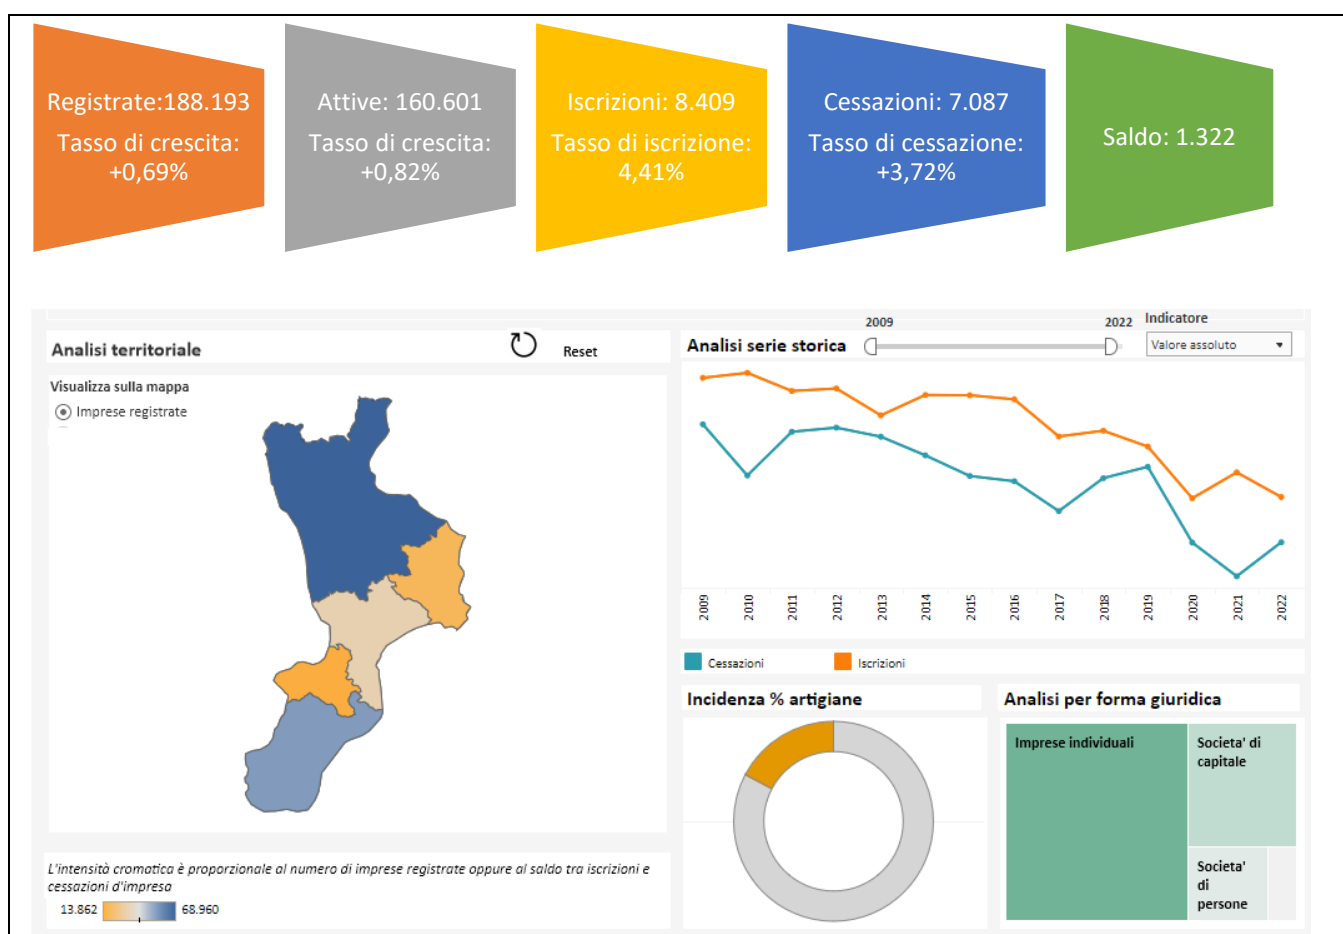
Registrate:188.193
Tasso di crescita: +0,69%

Attive: 160.601
Tasso di crescita: +0,82%

Iscrizioni: 8.409
Tasso di iscrizione: 4,41%

Cessazioni: 7.087
Tasso di cessazione: +3,72%

Saldo: 1.322

Analisi territoriale

Reset

Visualizza sulla mappa

Imprese registrate

L'intensità cromatica è proporzionale al numero di imprese registrate oppure al saldo tra iscrizioni e cessazioni d'impresa

13.862 68.960

2009 2022

Indicatore

Valore assoluto

Analisi serie storica

2009 2010 2011 2012 2013 2014 2015 2016 2017 2018 2019 2020 2021 2022

Cessazioni Iscrizioni

Incidenza % artigiane

Analisi per forma giuridica

Imprese individuali

Societa' di capitale

Societa' di persone